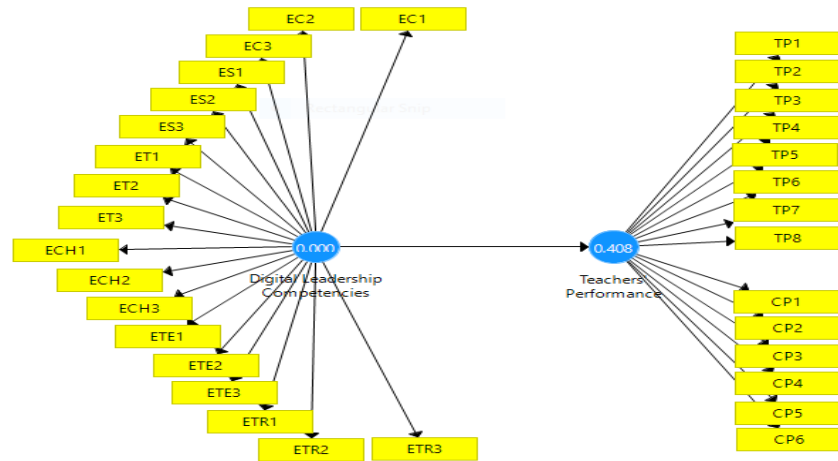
EC2
EC1
EC3
ES1
ES2
Rectangular Snip
ES3
ET1
ET2
ET3
ECH1
ECH2
ECH3
ETE1
ETE2
ETE3
ETR1
ETR2
ETR3
0.000
Digital Leadership Competencies
0.408
Teachers Performance
TP1
TP2
TP3
TP4
TP5
TP6
TP7
TP8
CP1
CP2
CP3
CP4
CP5
CP6